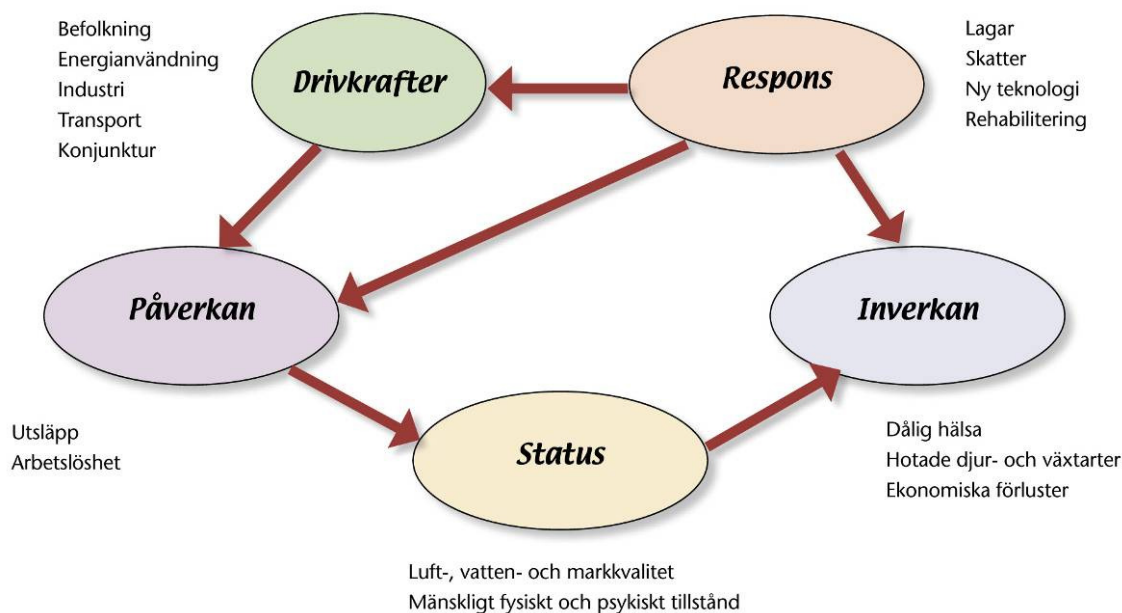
Befolkning
Energianvändning
Industri
Transport
Konjunktur

Drivkrafter

Respons

Lagar
Skatter
Ny teknologi
Rehabilitering

Påverkan

Inverkan

Utsläpp
Arbetslöshet

Status

Dålig hälsa
Hotade djur- och växtarter
Ekonomiska förluster

Luft-, vatten- och markkvalitet
Mänskligt fysiskt och psykiskt tillstånd